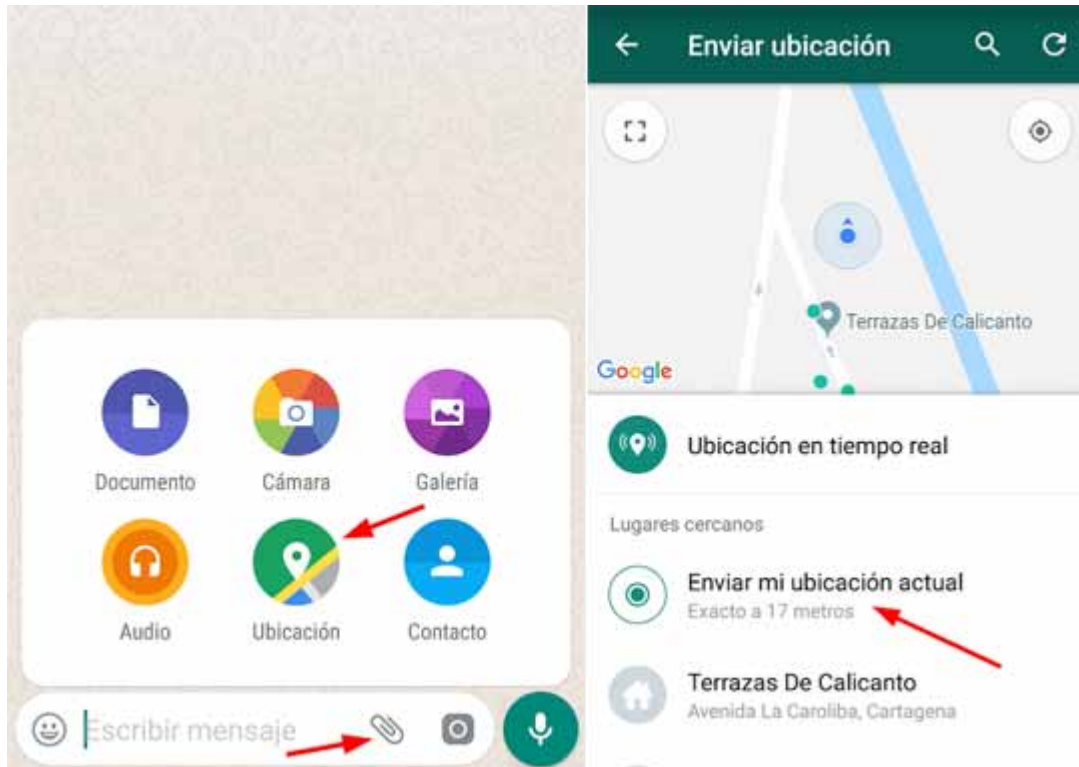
Documento
Cámara
Galería
Audio
Ubicación
Contacto
Escribir mensaje

Enviar ubicación
Terrazas De Calicanto
Google
Ubicación en tiempo real
Lugares cercanos
Enviar mi ubicación actual
Exacto a 17 metros
Terrazas De Calicanto
Avenida La Caroliba, Cartagena